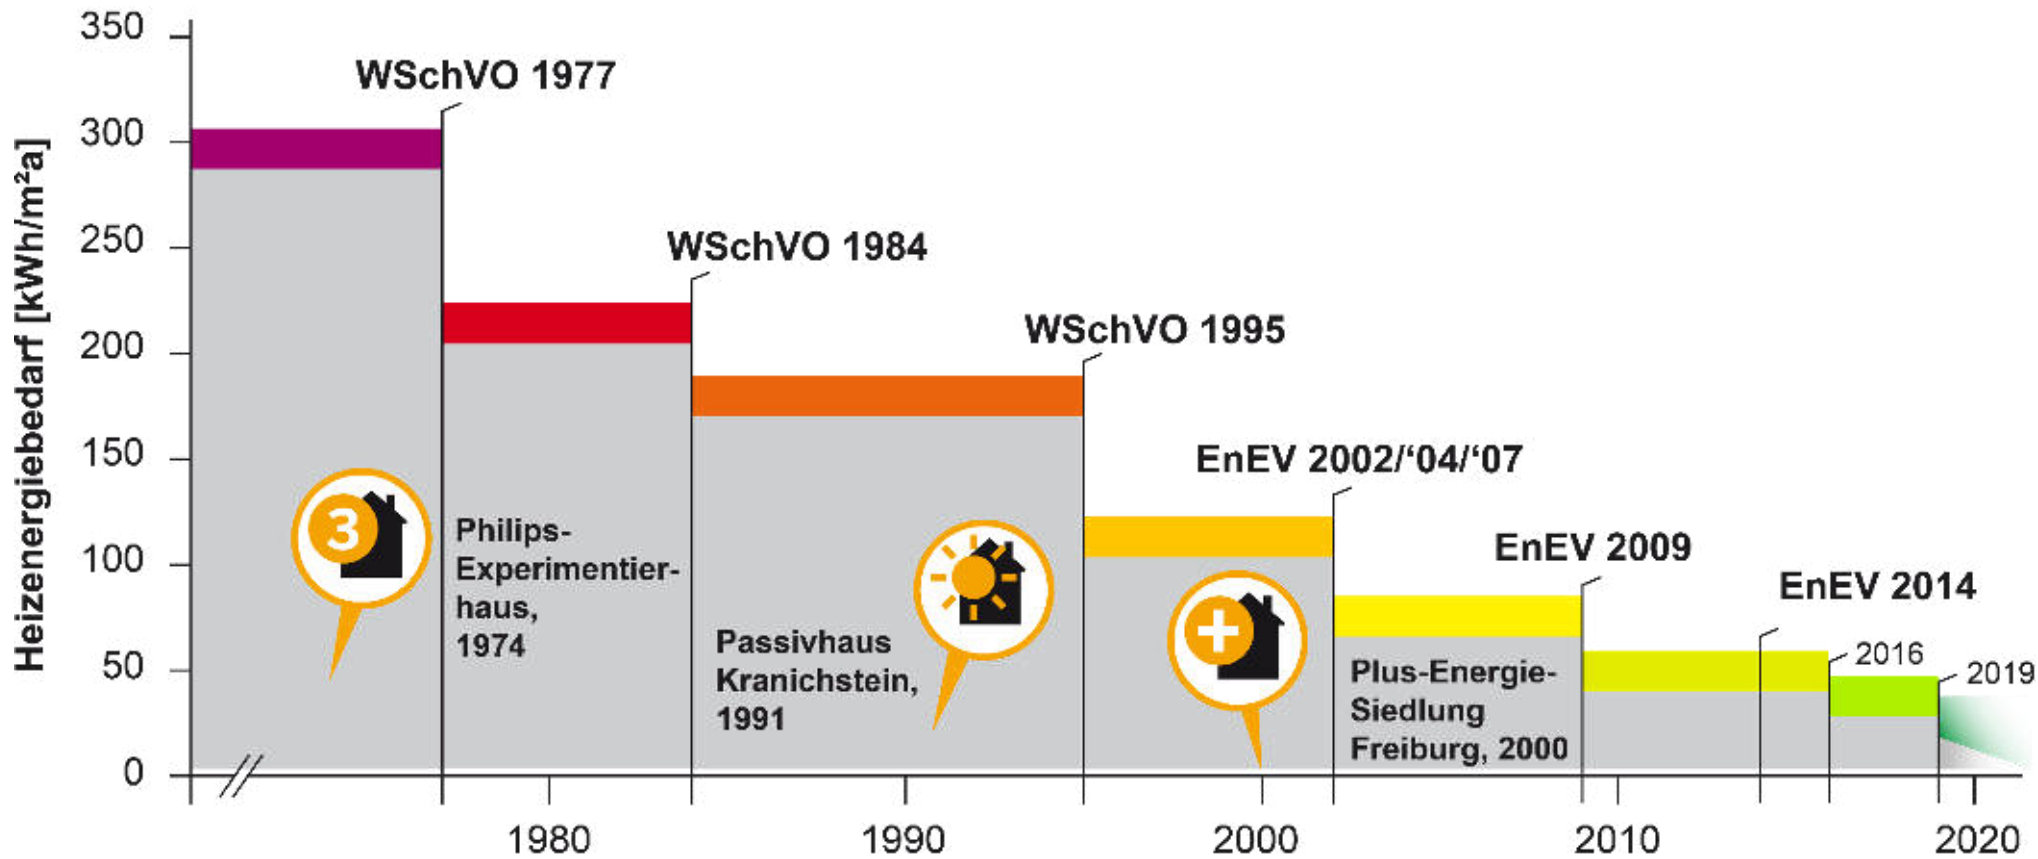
Heizenergiebedarf [kWh/m²a]

350
300
250
200
150
100
50
0

WSchVO 1977

WSchVO 1984

WSchVO 1995

EnEV 2002/‘04/‘07

EnEV 2009

EnEV 2014

2016

2019

3

Philips-Experimentierhaus, 1974

Passivhaus Kranichstein, 1991

Plus-Energie-Siedlung Freiburg, 2000

1980
1990
2000
2010
2020